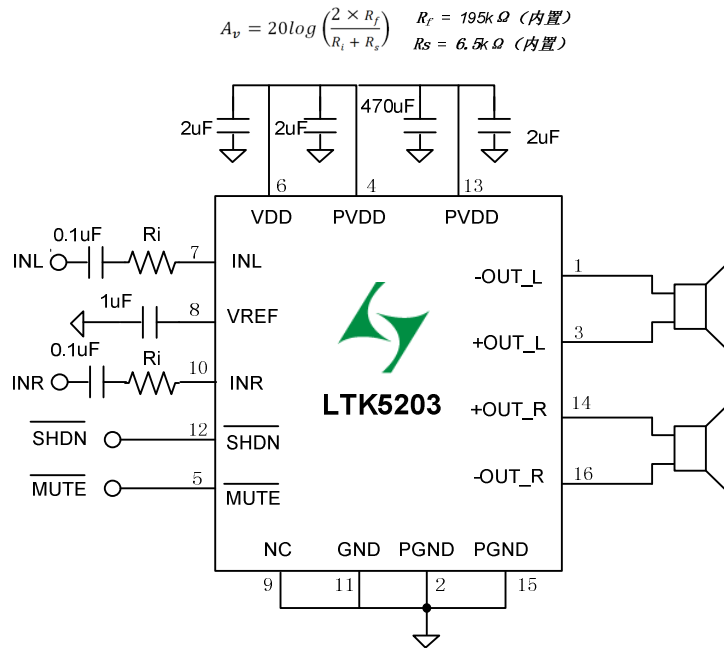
$A_v = 20log\left(\frac{2 \times R_f}{R_i + R_s}\right)$ $R_f$ = 195kΩ（内置）
Rs = 6.5kΩ（内置）

2uF
2uF
470uF
2uF

6
4
13
VDD
PVDD
PVDD

0.1uF
Ri
7
INL
INL

1uF
8
VREF

0.1uF
Ri
10
INR
INR

$\overline{SHDN}$
12
$\overline{SHDN}$

$\overline{MUTE}$
5
$\overline{MUTE}$

LTK5203

-OUT_L
1
+OUT_L
3
+OUT_R
14
-OUT_R
16

NC
GND
PGND
PGND
9
11
2
15